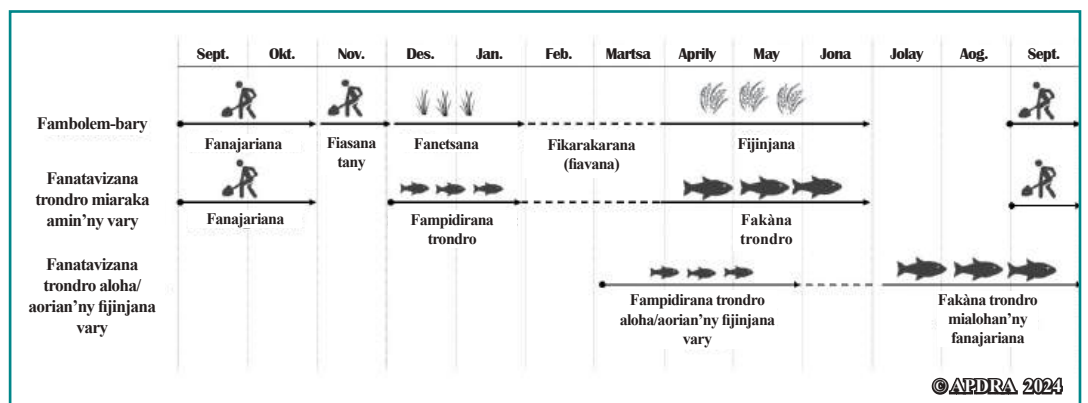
| | Sept. | Okt. | Nov. | Des. | Jan. | Feb. | Martsa | Aprily | May | Jona | Jolay | Aog. | Sept. |
|---|---|---|---|---|---|---|---|---|---|---|---|---|---|
| Fambolem-bary | Fanajariana | | Fiasana tany | Fanetsana | | Fikarakarana (fiavana) | | Fijinjana | | | | | |
| Fanatavizana trondro miaraka amin'ny vary | Fanajariana | | | Fampidirana trondro | | | | Fakàna trondro | | | | | |
| Fanatavizana trondro aloha/ aorian'ny fijinjana vary | | | | | | | Fampidirana trondro aloha/aorian'ny fijinjana vary | | | | Fakàna trondro mialohan'ny fanajariana | | |

© APDRA 2024